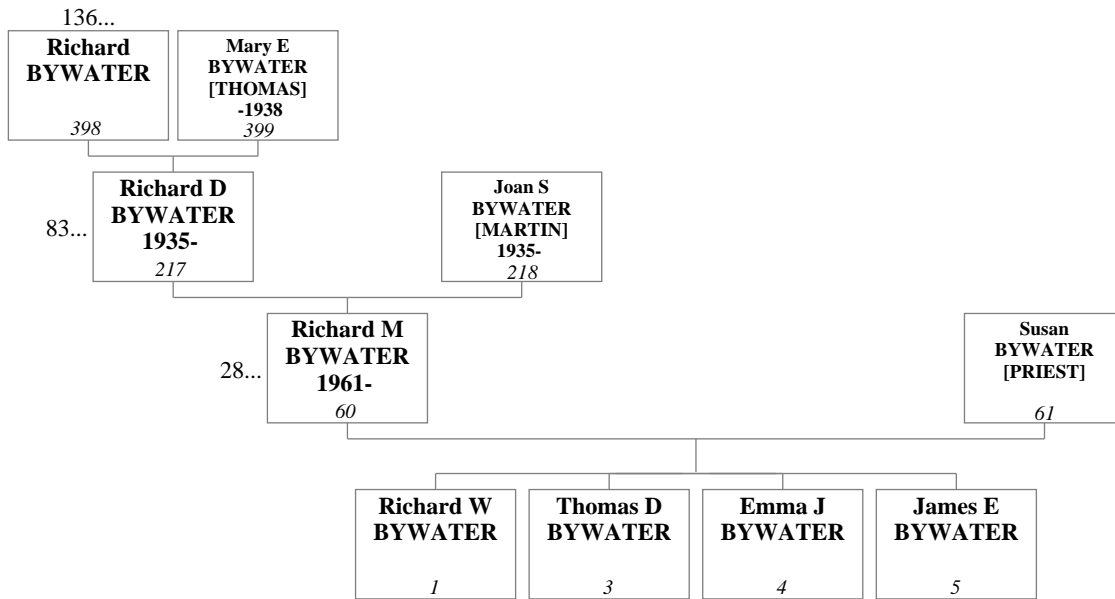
136...
Richard
BYWATER
398

Mary E
BYWATER
[THOMAS]
-1938
399

83...
Richard D
BYWATER
1935-
217

Joan S
BYWATER
[MARTIN]
1935-
218

28...
Richard M
BYWATER
1961-
60

Susan
BYWATER
[PRIEST]
61

Richard W
BYWATER
1

Thomas D
BYWATER
3

Emma J
BYWATER
4

James E
BYWATER
5